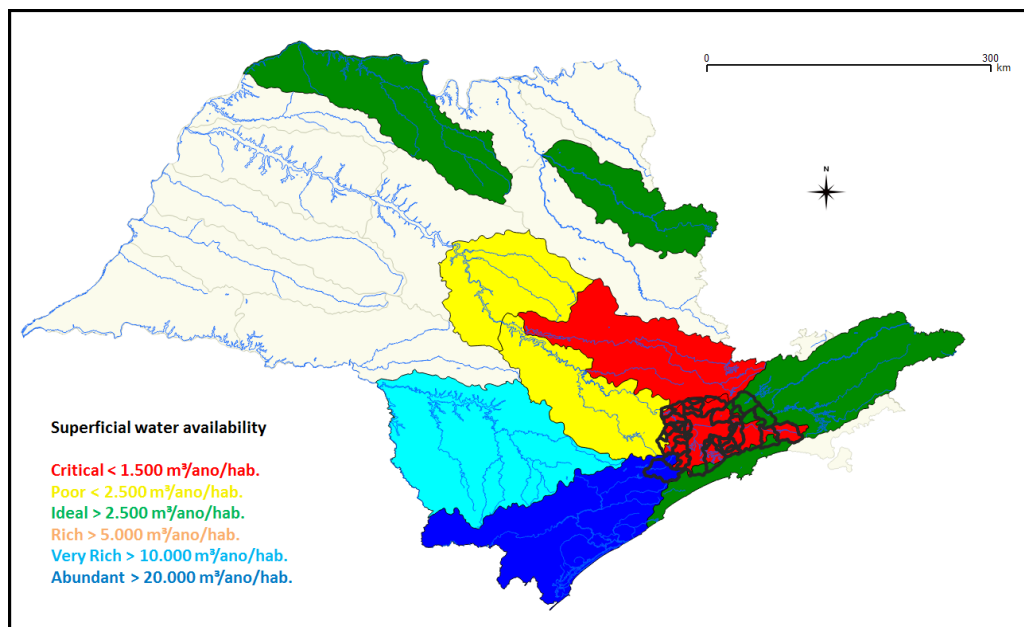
0
300
km

N

Superficial water availability

Critical < 1.500 m³/ano/hab.
Poor < 2.500 m³/ano/hab.
Ideal > 2.500 m³/ano/hab.
Rich > 5.000 m³/ano/hab.
Very Rich > 10.000 m³/ano/hab.
Abundant > 20.000 m³/ano/hab.